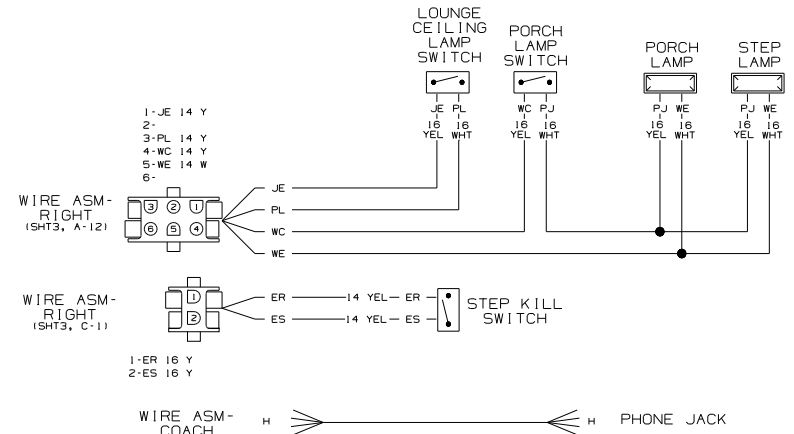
LOUNGE CEILING LAMP SWITCH

PORCH LAMP SWITCH

PORCH LAMP

STEP LAMP

JE PL
16 16
YEL WHT

WC PJ
16 16
YEL WHT

PJ WE
16 16
YEL WHT

PJ WE
16 16
YEL WHT

1-JE 14 Y
2-
3-PL 14 Y
4-WC 14 Y
5-WE 14 W
6-

WIRE ASM-RIGHT
(SHT3, A-12)

3 2 1
6 5 4

JE
PL
WC
WE

WIRE ASM-RIGHT
(SHT3, C-1)

1
2

ER — 14 YEL — ER
ES — 14 YEL — ES

STEP KILL SWITCH

1-ER 16 Y
2-ES 16 Y

WIRE ASM-COACH

H

H

PHONE JACK